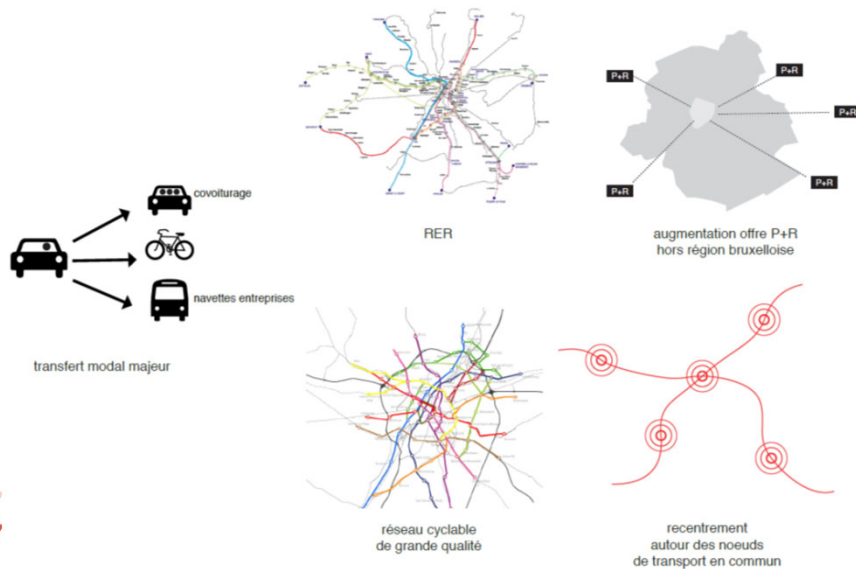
covoiturage

navettes entreprises

transfert modal majeur

RER

P+R

P+R

P+R

P+R

P+R

augmentation offre P+R
hors région bruxelloise

réseau cyclable
de grande qualité

recentrement
autour des noeuds
de transport en commun